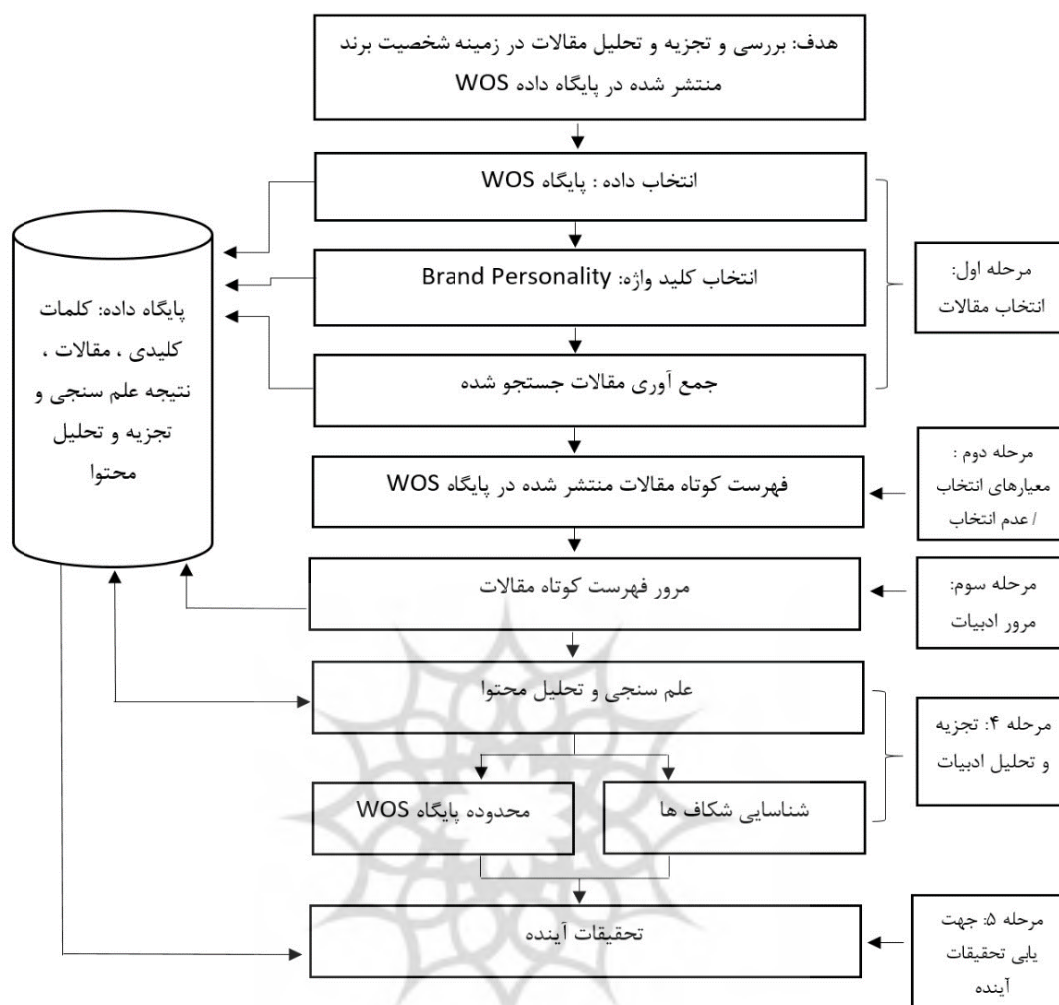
هدف: بررسی و تجزیه و تحلیل مقالات در زمینه شخصیت برند منتشر شده در پایگاه داده WOS

انتخاب داده : پایگاه WOS

انتخاب کلید واژه: Brand Personality

جمع آوری مقالات جستجو شده

مرحله اول: انتخاب مقالات

پایگاه داده: کلمات کلیدی ، مقالات ، نتیجه علم سنجی و تجزیه و تحلیل محتوا

فهرست کوتاه مقالات منتشر شده در پایگاه WOS

مرحله دوم : معیارهای انتخاب / عدم انتخاب

مرور فهرست کوتاه مقالات

مرحله سوم: مرور ادبیات

علم سنجی و تحلیل محتوا

مرحله ۴: تجزیه و تحلیل ادبیات

شناسایی شکاف ها

محدوده پایگاه WOS

تحقیقات آینده

مرحله ۵: جهت یابی تحقیقات آینده